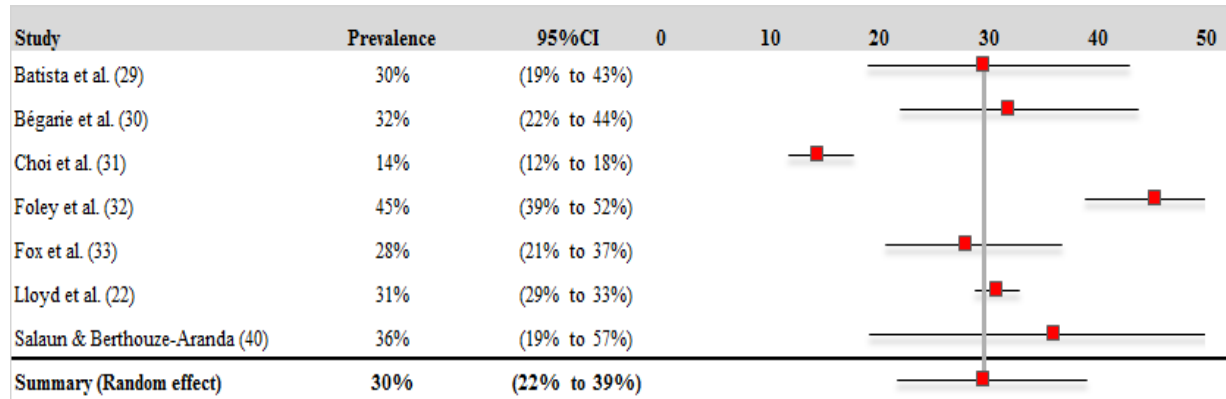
| Study | Prevalence | 95%CI |
|---|---|---|
| Batista et al. (29) | 30% | (19% to 43%) |
| Bégarie et al. (30) | 32% | (22% to 44%) |
| Choi et al. (31) | 14% | (12% to 18%) |
| Foley et al. (32) | 45% | (39% to 52%) |
| Fox et al. (33) | 28% | (21% to 37%) |
| Lloyd et al. (22) | 31% | (29% to 33%) |
| Salaun & Berthouze-Aranda (40) | 36% | (19% to 57%) |
| Summary (Random effect) | 30% | (22% to 39%) |

0 10 20 30 40 50